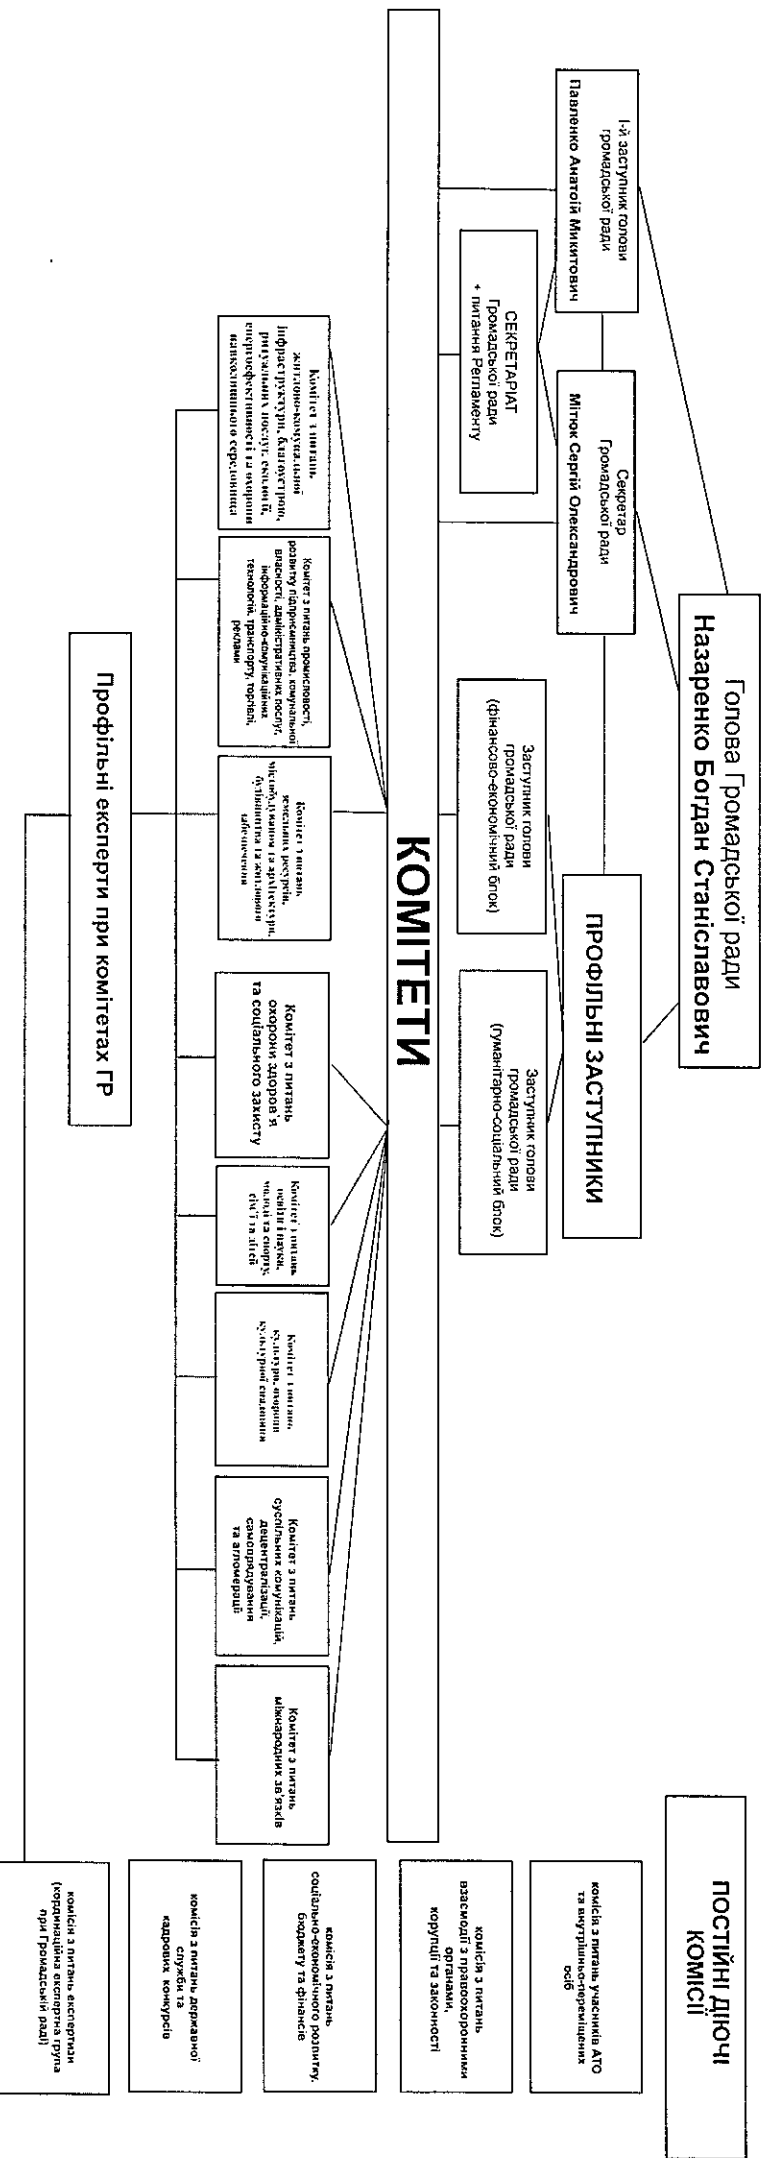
Голова Громадської ради
Назаренко Богдан Станіславович

І-й заступник голови громадської ради
Павленко Анатолій Микитович

Секретар Громадської ради
Мітюк Сергій Олександрович

СЕКРЕТАРІАТ Громадської ради + питання Регламенту

ПРОФІЛЬНІ ЗАСТУПНИКИ

Заступник голови громадської ради (фінансово-економічний блок)

Заступник голови громадської ради (гуманітарно-соціальний блок)

КОМІТЕТИ

Комітет з питань житлово-комунальної інфраструктури, благоустрою, ритуальних послуг, екології, енергоефективності та охорони навколишнього середовища

Комітет з питань промисловості, розвитку підприємництва, комунальної власності, адміністративних послуг, інформаційно-комунікаційних технологій, транспорту, торгівлі, реклами

Комітет з питань земельних ресурсів, містобудування та архітектури, будівництва та житлового забезпечення

Комітет з питань охорони здоров'я та соціального захисту

Комітет з питань освіти і науки, молоді та спорту, сім'ї та дітей

Комітет з питань культури, охорони культурної спадщини

Комітет з питань суспільних комунікацій, децентралізації, самоорядування та агломерації

Комітет з питань міжнародних зв'язків

Профільні експерти при комітетах ГР

ПОСТІЙНІ ДІЮЧІ КОМІСІЇ

комісія з питань учасників АТО та внутрішньо-переміщених осіб

комісія з питань взаємодії з правоохоронними органами, корупції та законності

комісія з питань соціально-економічного розвитку, бюджету та фінансів

комісія з питань державної служби та кадрових конкурсів

комісія з питань експертизи (координаційна експертна група при Громадській раді)